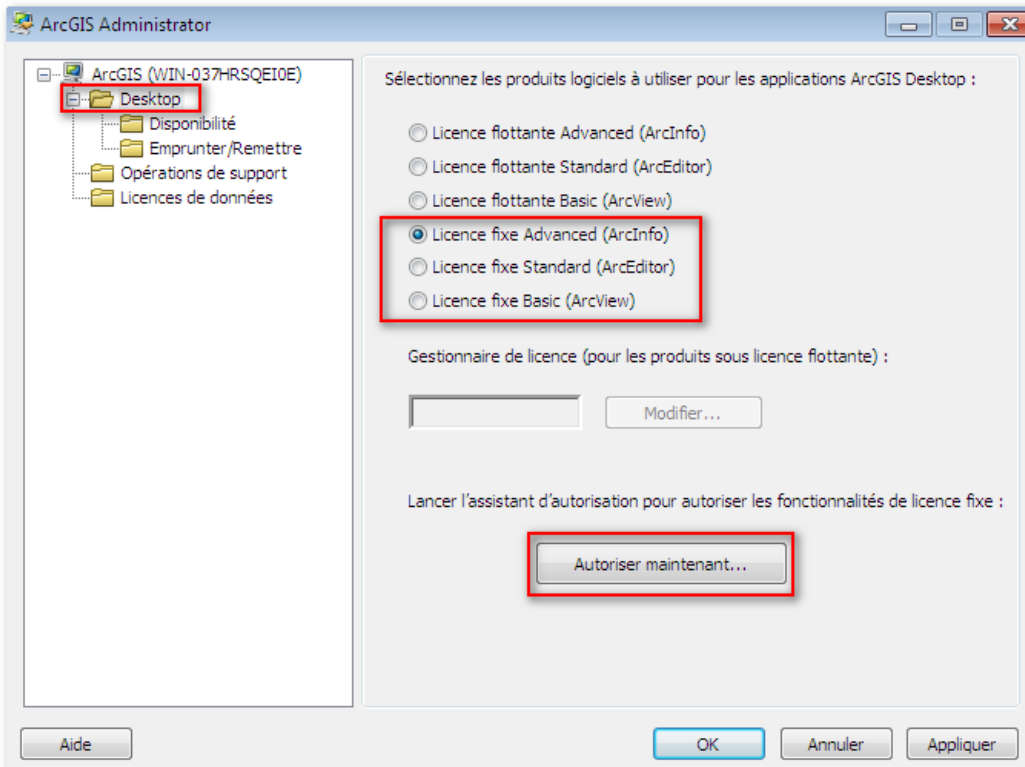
ArcGIS Administrator

ArcGIS (WIN-037HRSQEI0E)
Desktop
Disponibilité
Emprunter/Remettre
Opérations de support
Licences de données

Sélectionnez les produits logiciels à utiliser pour les applications ArcGIS Desktop :

Licence flottante Advanced (ArcInfo)
Licence flottante Standard (ArcEditor)
Licence flottante Basic (ArcView)
Licence fixe Advanced (ArcInfo)
Licence fixe Standard (ArcEditor)
Licence fixe Basic (ArcView)

Gestionnaire de licence (pour les produits sous licence flottante) :

Modifier...

Lancer l'assistant d'autorisation pour autoriser les fonctionnalités de licence fixe :

Autoriser maintenant...

Aide
OK
Annuler
Appliquer